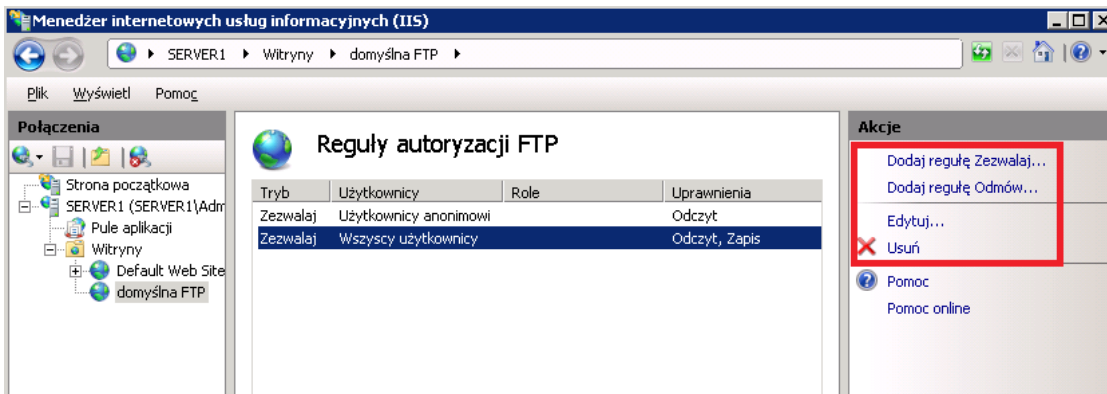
Menedżer internetowych usług informacyjnych (IIS)

SERVER1 ▸ Witryny ▸ domyślna FTP ▸

Plik Wyświetl Pomoc

Połączenia

Strona początkowa
SERVER1 (SERVER1\Adm
Pule aplikacji
Witryny
Default Web Site
domyślna FTP

Reguły autoryzacji FTP

| Tryb | Użytkownicy | Role | Uprawnienia |
|---|---|---|---|
| Zezwalaj | Użytkownicy anonimowi | | Odczyt |
| Zezwalaj | Wszyscy użytkownicy | | Odczyt, Zapis |

Akcje

Dodaj regułę Zezwalaj...
Dodaj regułę Odmów...
Edytuj...
Usuń
Pomoc
Pomoc online